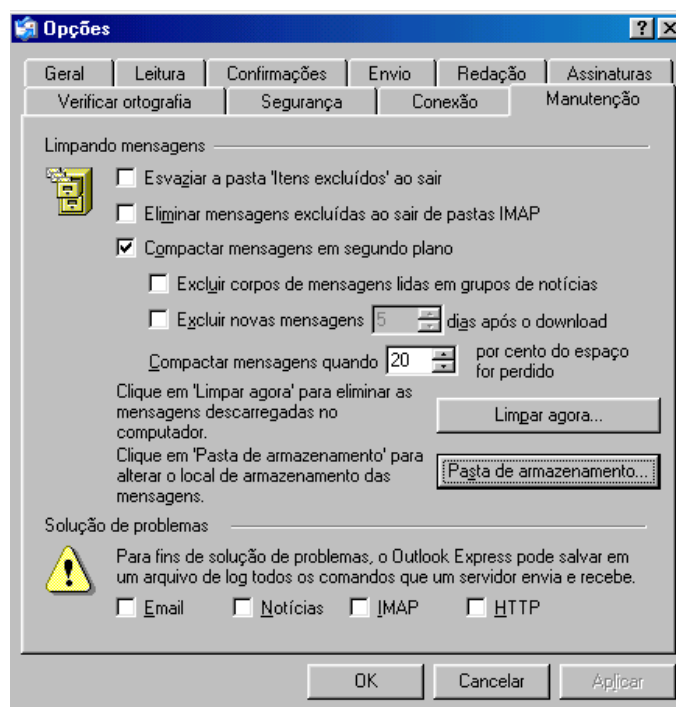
Opções

? X

Geral | Leitura | Confirmações | Envio | Redação | Assinaturas
Verificar ortografia | Segurança | Conexão | Manutenção

Limpando mensagens

Esvaziar a pasta 'Itens excluídos' ao sair

Eliminar mensagens excluídas ao sair de pastas IMAP

Compactar mensagens em segundo plano

Excluir corpos de mensagens lidas em grupos de notícias

Excluir novas mensagens 5 dias após o download

Compactar mensagens quando 20 por cento do espaço for perdido

Clique em 'Limpar agora' para eliminar as mensagens descarregadas no computador.

Limpar agora...

Clique em 'Pasta de armazenamento' para alterar o local de armazenamento das mensagens.

Pasta de armazenamento...

Solução de problemas

Para fins de solução de problemas, o Outlook Express pode salvar em um arquivo de log todos os comandos que um servidor envia e recebe.

Email Notícias IMAP HTTP

OK | Cancelar | Aplicar